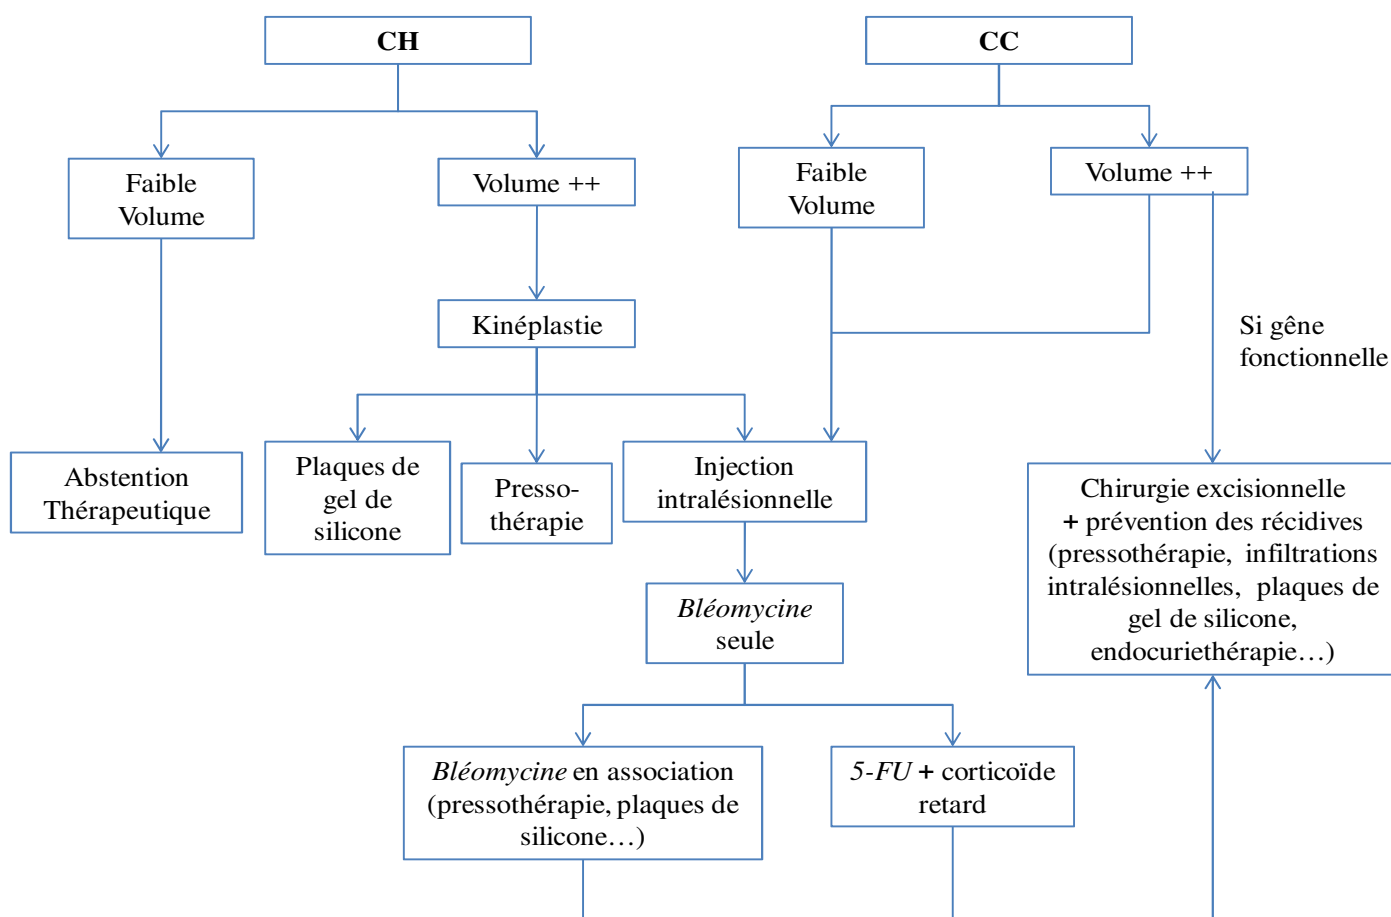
CH

CC

Faible Volume

Volume ++

Faible Volume

Volume ++

Kinéplastie

Si gêne fonctionnelle

Abstention Thérapeutique

Plaques de gel de silicone

Presso-thérapie

Injection intralésionnelle

Chirurgie excisionnelle + prévention des récidives (pressothérapie, infiltrations intralésionnelles, plaques de gel de silicone, endocuriethérapie…)

*Bléomycine* seule

*Bléomycine* en association (pressothérapie, plaques de silicone…)

*5-FU* + corticoïde retard